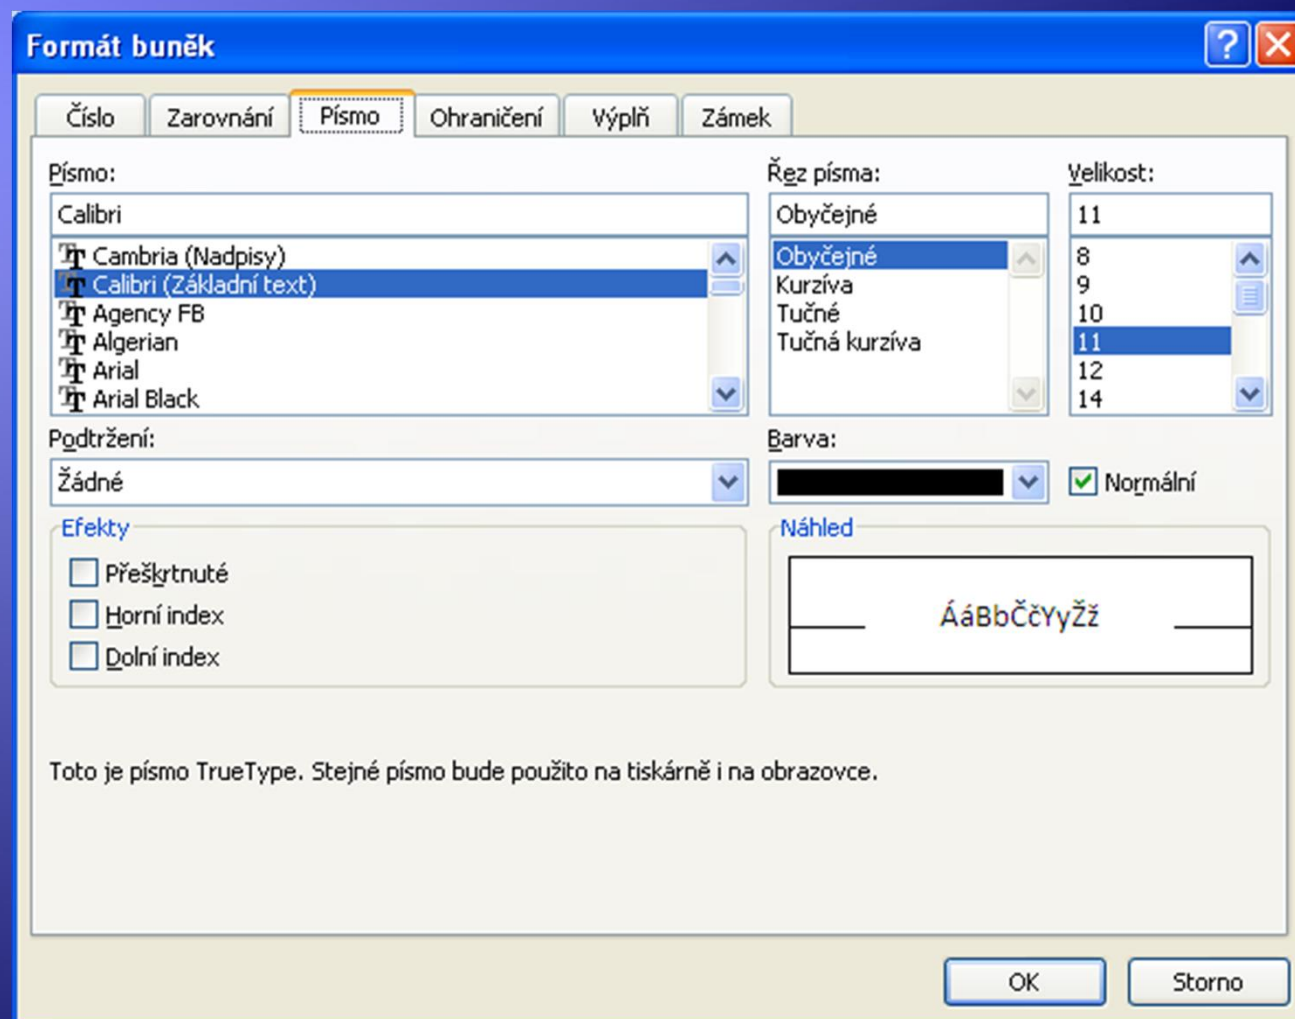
Formát buněk

Číslo
Zarovnání
Písmo
Ohraničení
Výplň
Zámek

Písmo:
Calibri
Cambria (Nadpisy)
Calibri (Základní text)
Agency FB
Algerian
Arial
Arial Black

Řez písma:
Obyčejné
Obyčejné
Kurzíva
Tučné
Tučná kurzíva

Velikost:
11
8
9
10
11
12
14

Podtržení:
Žádné

Barva:
Normální

Efekty
Přeškrtnuté
Horní index
Dolní index

Náhled
ÁáBbČčYyŽž

Toto je písmo TrueType. Stejné písmo bude použito na tiskárně i na obrazovce.

OK
Storno